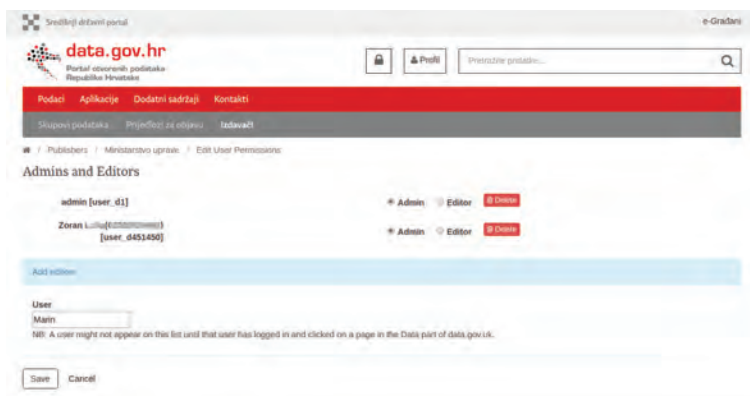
Središnji državni portal

e-Građani

data.gov.hr
Portal otvorenih podataka
Republike Hrvatske

Profil

Pretražite portal...

Podaci Aplikacije Dodatni sadržaji Kontakti

Skupovi podataka Prijedlozi za objavu Izdavači

/ Publishers / Ministarstvo uprave / Edit User Permissions

Admins and Editors

admin [user_d1]

Admin Editor Delete

Zoran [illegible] ([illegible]) [user_d451450]

Admin Editor Delete

Add editor

User

Marin

NB: A user might not appear on this list until that user has logged in and clicked on a page in the Data part of data.gov.uk.

Save Cancel